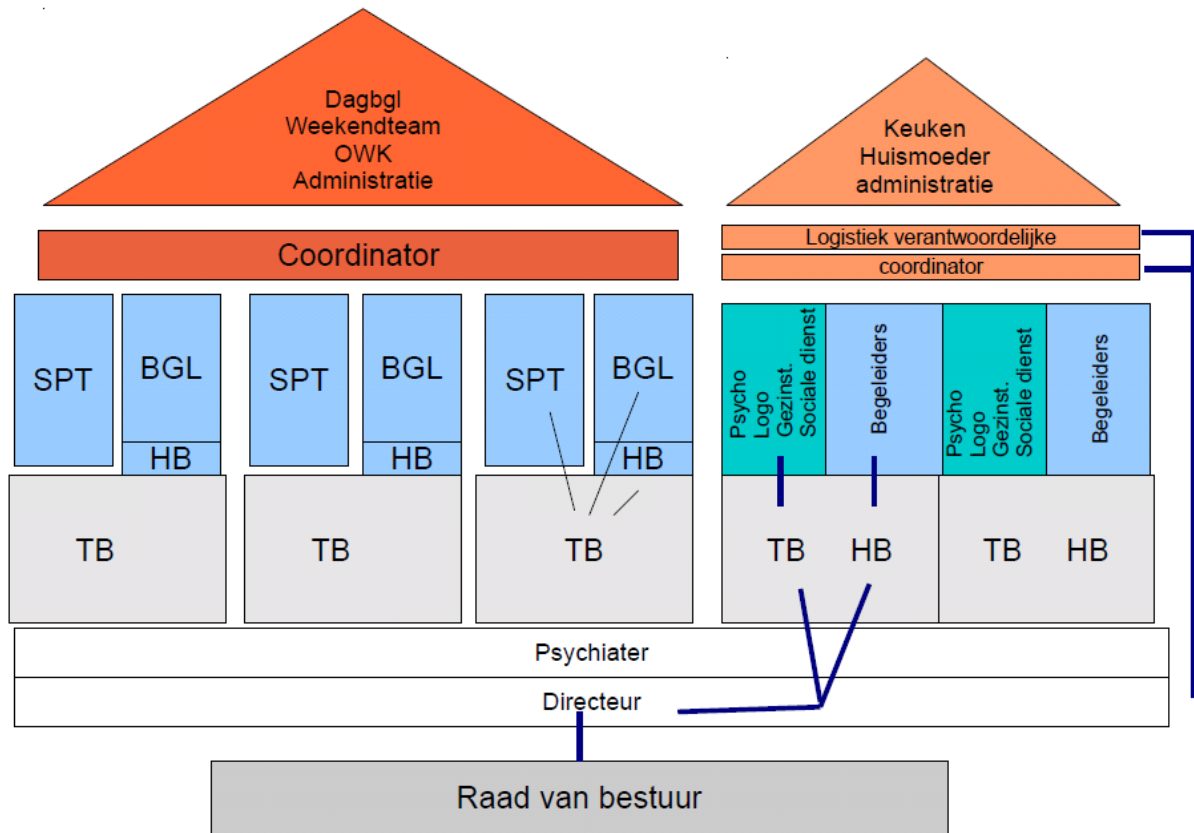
Dagbgl
Weekendteam
OWK
Administratie

Keuken
Huismoeder
administratie

Coordinator

Logistiek verantwoordelijke

coordinator

SPT

BGL

HB

SPT

BGL

HB

SPT

BGL

HB

Psycho
Logo
Gezinst.
Sociale dienst

Begeleiders

Psycho
Logo
Gezinst.
Sociale dienst

Begeleiders

TB

TB

TB

TB HB

TB HB

Psychiater

Directeur

Raad van bestuur